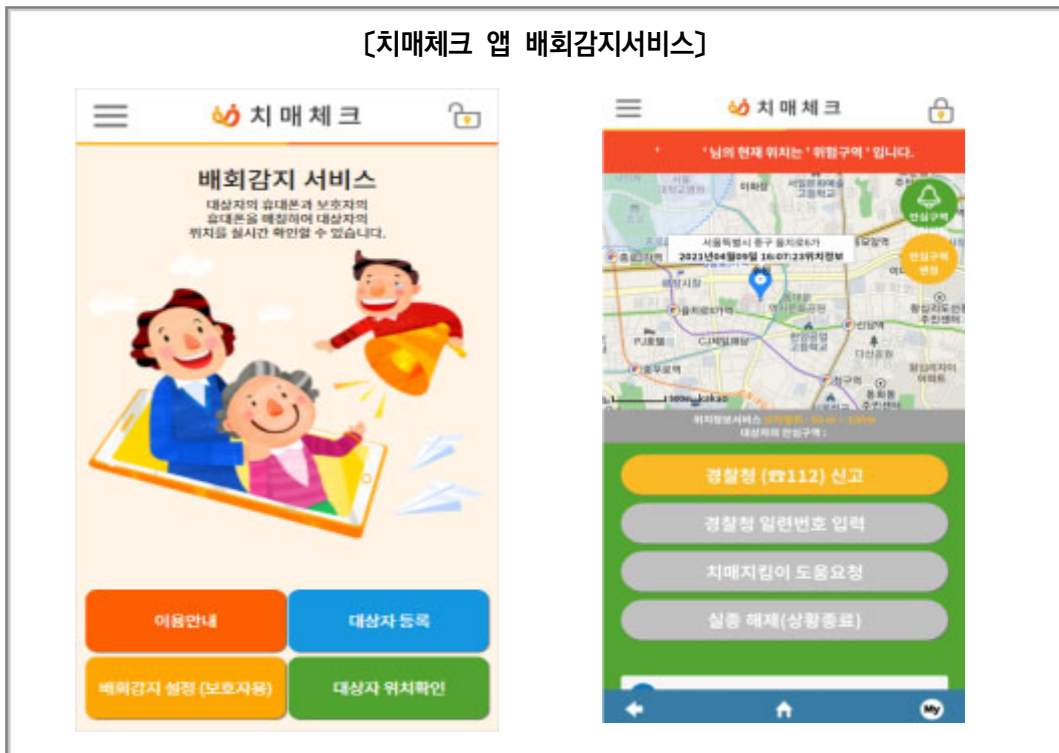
〔치매체크 앱 배회감지서비스〕

치매체크

배회감지 서비스

대상자의 휴대폰과 보호자의 휴대폰을 매칭하여 대상자의 위치를 실시간 확인할 수 있습니다.

이용안내

대상자 등록

배회감지 설정 (보호자용)

대상자 위치확인

치매체크

' 님의 현재 위치는 ' 위험구역 ' 입니다.

안심구역

안심구역 변경

서울특별시 중구 을지로6가

2021년04월09일 16:07:23위치정보

위치정보서비스 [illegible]

대상자의 안심구역 :

경찰청 (☎112) 신고

경찰청 일련번호 입력

치매지킴이 도움요청

실종 해제(상황종료)

My